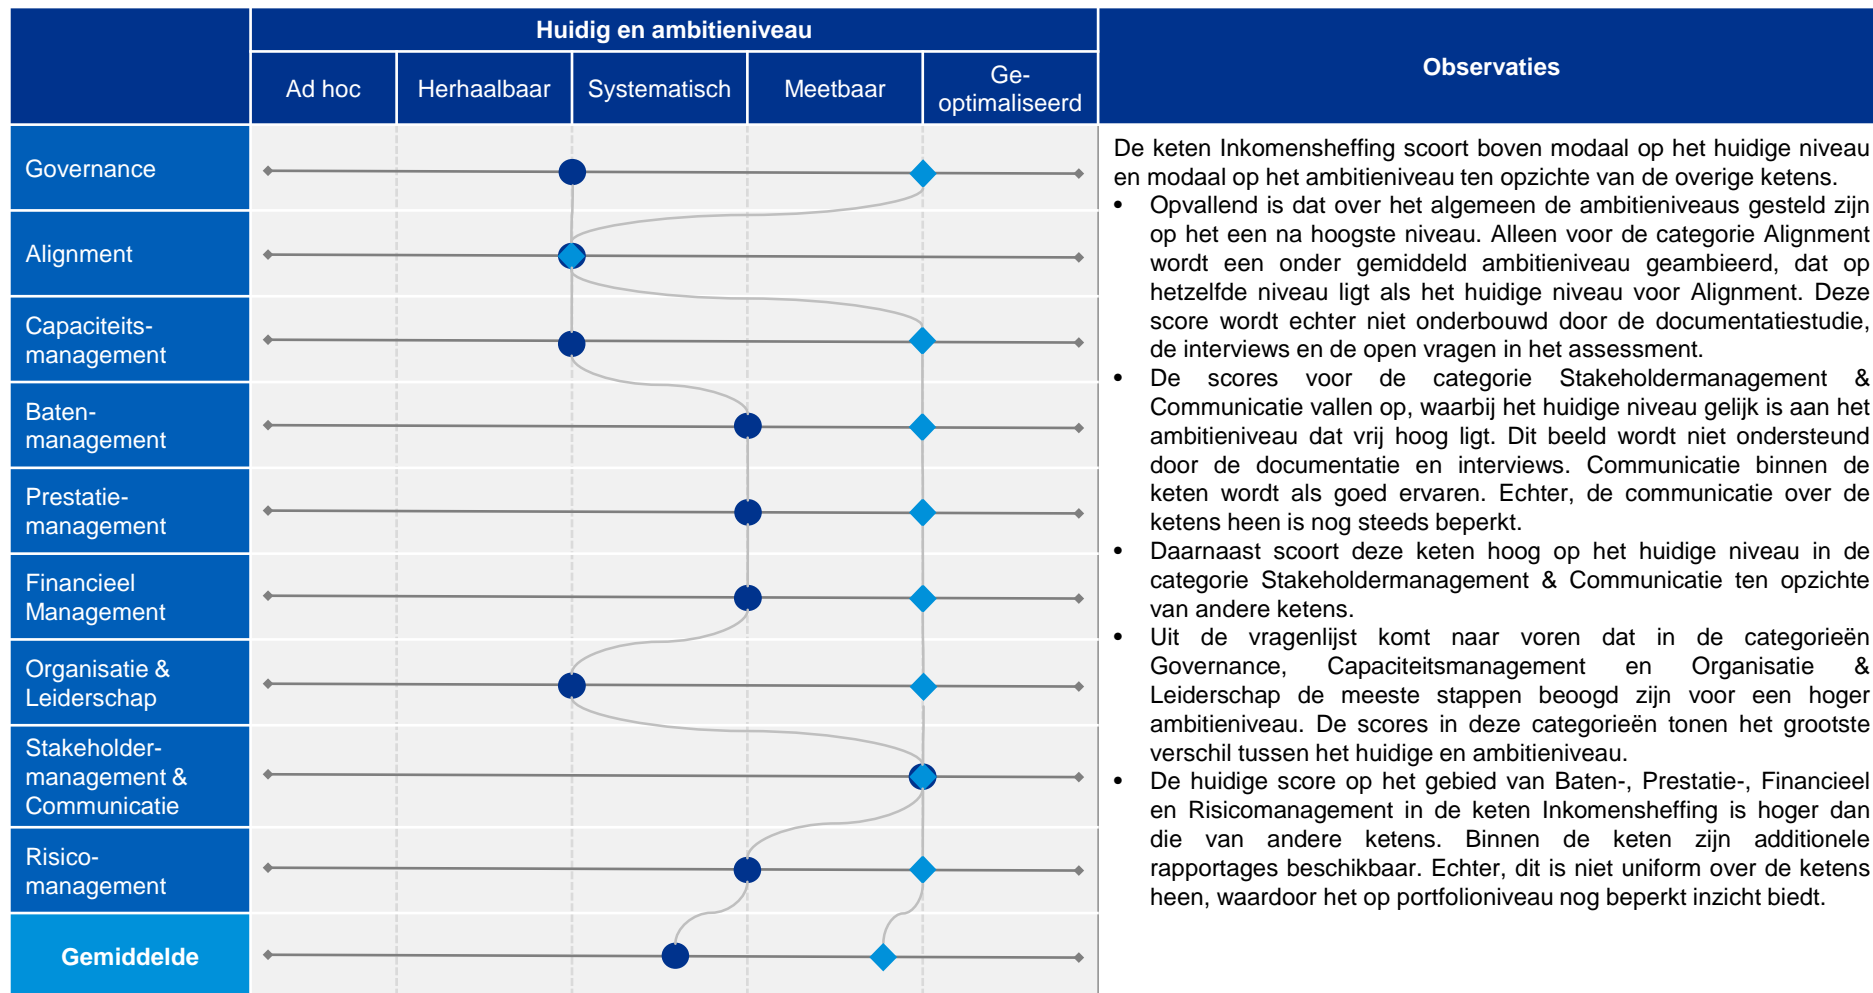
| | Huidig en ambitieniveau | | | | | Observaties |
|---|---|---|---|---|---|---|
| | Ad hoc | Herhaalbaar | Systematisch | Meetbaar | Ge-optimaliseerd | |
| Governance | | | | | | |
| Alignment | | | | | | |
| Capaciteits-management | | | | | | |
| Baten-management | | | | | | |
| Prestatie-management | | | | | | |
| Financieel Management | | | | | | |
| Organisatie & Leiderschap | | | | | | |
| Stakeholder-management & Communicatie | | | | | | |
| Risico-management | | | | | | |
| Gemiddelde | | | | | | |

De keten Inkomensheffing scoort boven modaal op het huidige niveau en modaal op het ambitieniveau ten opzichte van de overige ketens.
• Opvallend is dat over het algemeen de ambitieniveaus gesteld zijn op het een na hoogste niveau. Alleen voor de categorie Alignment wordt een onder gemiddeld ambitieniveau geambieerd, dat op hetzelfde niveau ligt als het huidige niveau voor Alignment. Deze score wordt echter niet onderbouwd door de documentatiestudie, de interviews en de open vragen in het assessment.
• De scores voor de categorie Stakeholdermanagement & Communicatie vallen op, waarbij het huidige niveau gelijk is aan het ambitieniveau dat vrij hoog ligt. Dit beeld wordt niet ondersteund door de documentatie en interviews. Communicatie binnen de keten wordt als goed ervaren. Echter, de communicatie over de ketens heen is nog steeds beperkt.
• Daarnaast scoort deze keten hoog op het huidige niveau in de categorie Stakeholdermanagement & Communicatie ten opzichte van andere ketens.
• Uit de vragenlijst komt naar voren dat in de categorieën Governance, Capaciteitsmanagement en Organisatie & Leiderschap de meeste stappen beoogd zijn voor een hoger ambitieniveau. De scores in deze categorieën tonen het grootste verschil tussen het huidige en ambitieniveau.
• De huidige score op het gebied van Baten-, Prestatie-, Financieel en Risicomanagement in de keten Inkomensheffing is hoger dan die van andere ketens. Binnen de keten zijn additionele rapportages beschikbaar. Echter, dit is niet uniform over de ketens heen, waardoor het op portfolioniveau nog beperkt inzicht biedt.